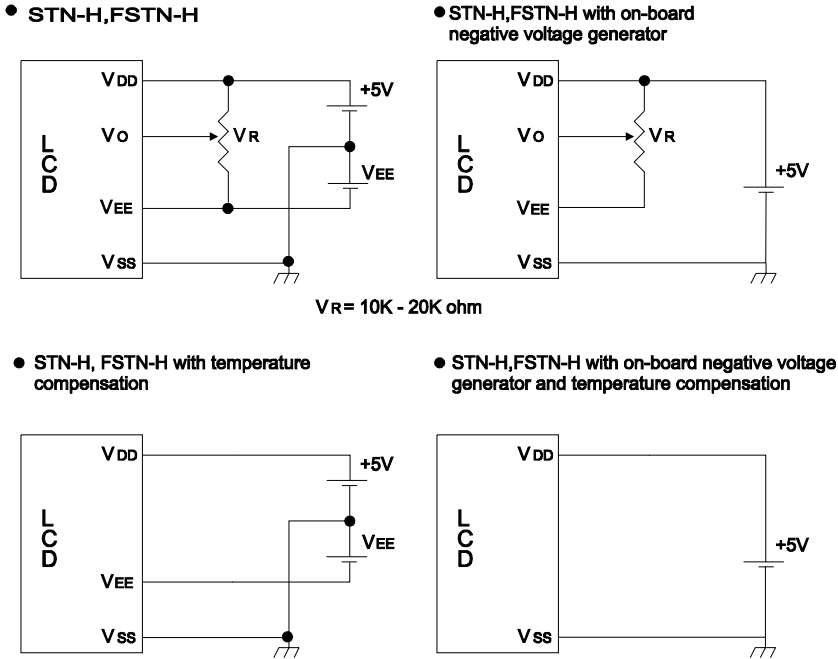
● STN-H,FSTN-H

LCD

VDD

VO

VEE

VSS

VR

+5V

VEE

●STN-H,FSTN-H with on-board negative voltage generator

LCD

VDD

VO

VEE

VSS

VR

+5V

VR = 10K - 20K ohm

● STN-H, FSTN-H with temperature compensation

LCD

VDD

VEE

VSS

+5V

VEE

● STN-H,FSTN-H with on-board negative voltage generator and temperature compensation

LCD

VDD

VSS

+5V